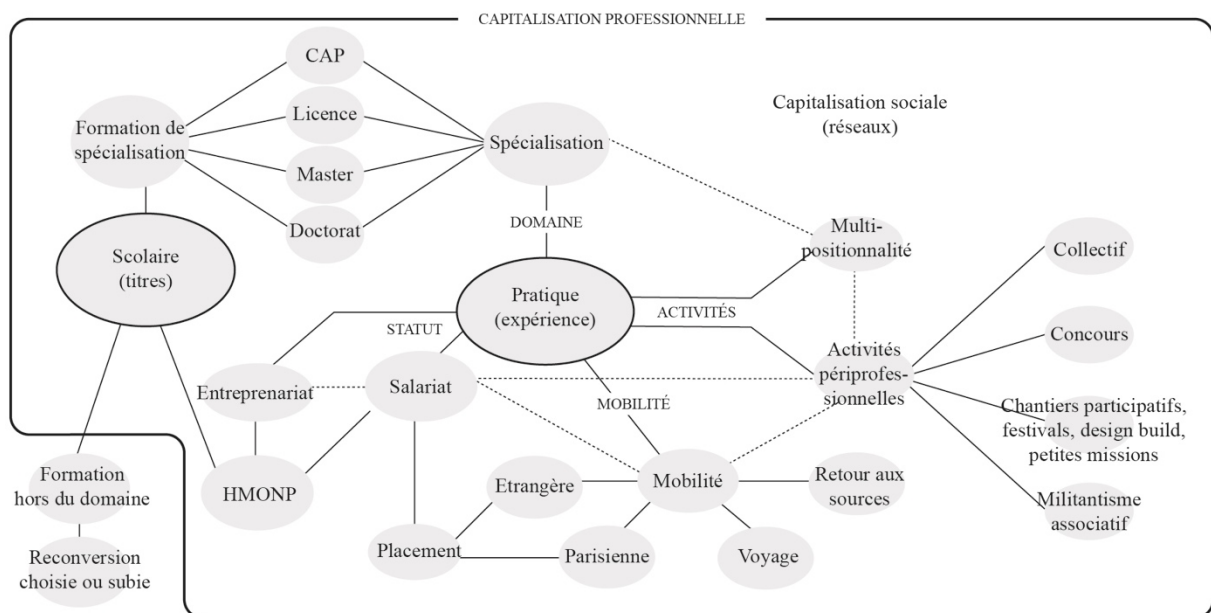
CAPITALISATION PROFESSIONNELLE

Capitalisation sociale (réseaux)

CAP

Licence

Master

Doctorat

Formation de spécialisation

Spécialisation

DOMAINE

Scolaire (titres)

Multi-positionnalité

Collectif

Pratique (expérience)

ACTIVITÉS

STATUT

Concours

Activités périprofessionnelles

Entreprenariat

Salariat

MOBILITÉ

Chantiers participatifs, festivals, design build, petites missions

Formation hors du domaine

HMONP

Etrangère

Mobilité

Retour aux sources

Militantisme associatif

Reconversion choisie ou subie

Placement

Parisienne

Voyage